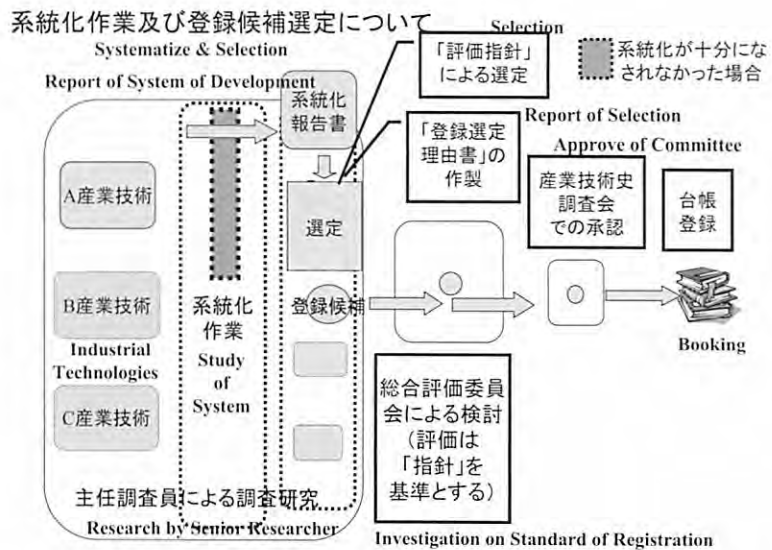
系統化作業及び登録候補選定について
Systematize & Selection

Selection

「評価指針」による選定

系統化が十分になされなかった場合

Report of System of Development

系統化報告書

Report of Selection

「登録選定理由書」の作製

Approve of Committee

A産業技術

選定

産業技術史調査会での承認

台帳登録

B産業技術

系統化作業
Study of System

登録候補

Industrial Technologies

Booking

C産業技術

総合評価委員会による検討（評価は「指針」を基準とする）

主任調査員による調査研究
Research by Senior Researcher

Investigation on Standard of Registration